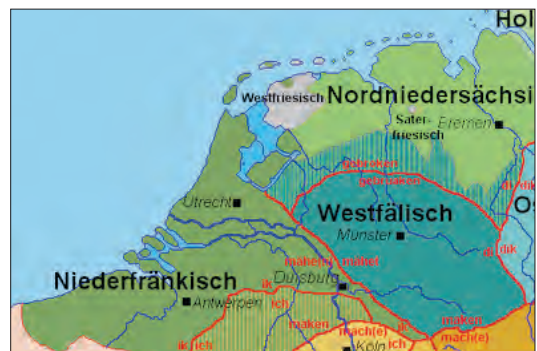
Hol

Westfriesisch

Nordniedersächsi

Sater-friesisch

Bremen

gebroken

gebraken

Westfälisch

Os

Utrecht

Münster

ik

maken

maket

Niederfränkisch

Duisburg

ik

ich

Antwerpen

maken

mach(e)

ik

ich

maken

mach(e)

ik ich

Köln